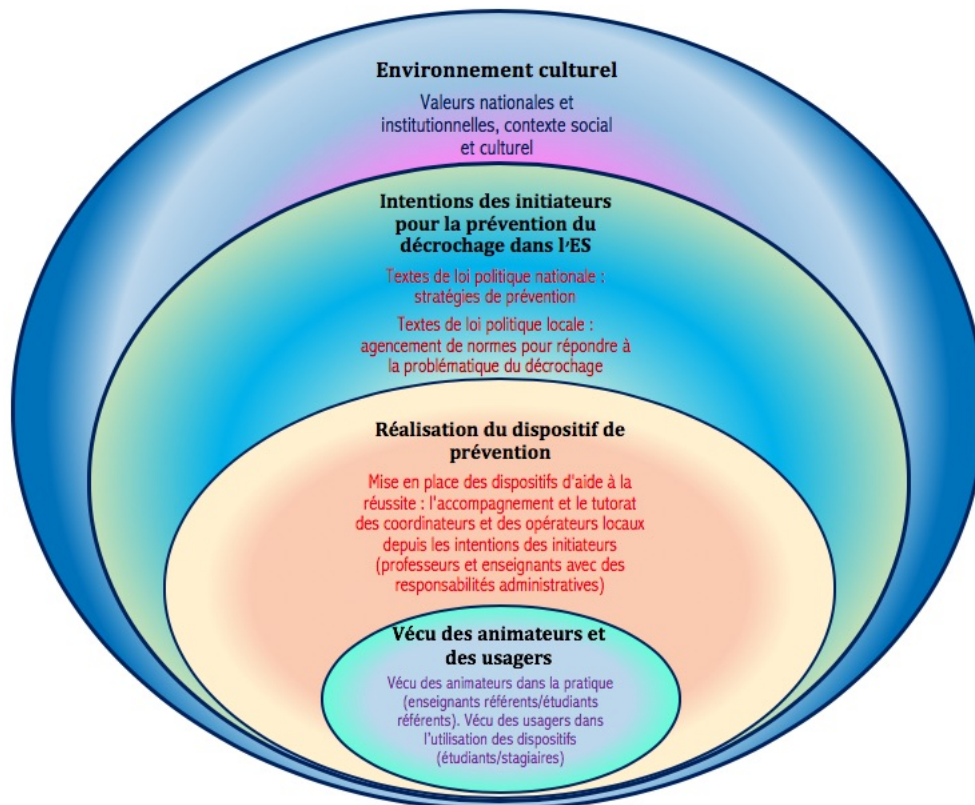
Environnement culturel

Valeurs nationales et institutionnelles, contexte social et culturel

Intentions des initiateurs pour la prévention du décrochage dans l'ES

Textes de loi politique nationale : stratégies de prévention

Textes de loi politique locale : agencement de normes pour répondre à la problématique du décrochage

Réalisation du dispositif de prévention

Mise en place des dispositifs d'aide à la réussite : l'accompagnement et le tutorat des coordinateurs et des opérateurs locaux depuis les intentions des initiateurs (professeurs et enseignants avec des responsabilités administratives)

Vécu des animateurs et des usagers

Vécu des animateurs dans la pratique (enseignants référents/étudiants référents). Vécu des usagers dans l'utilisation des dispositifs (étudiants/stagiaires)